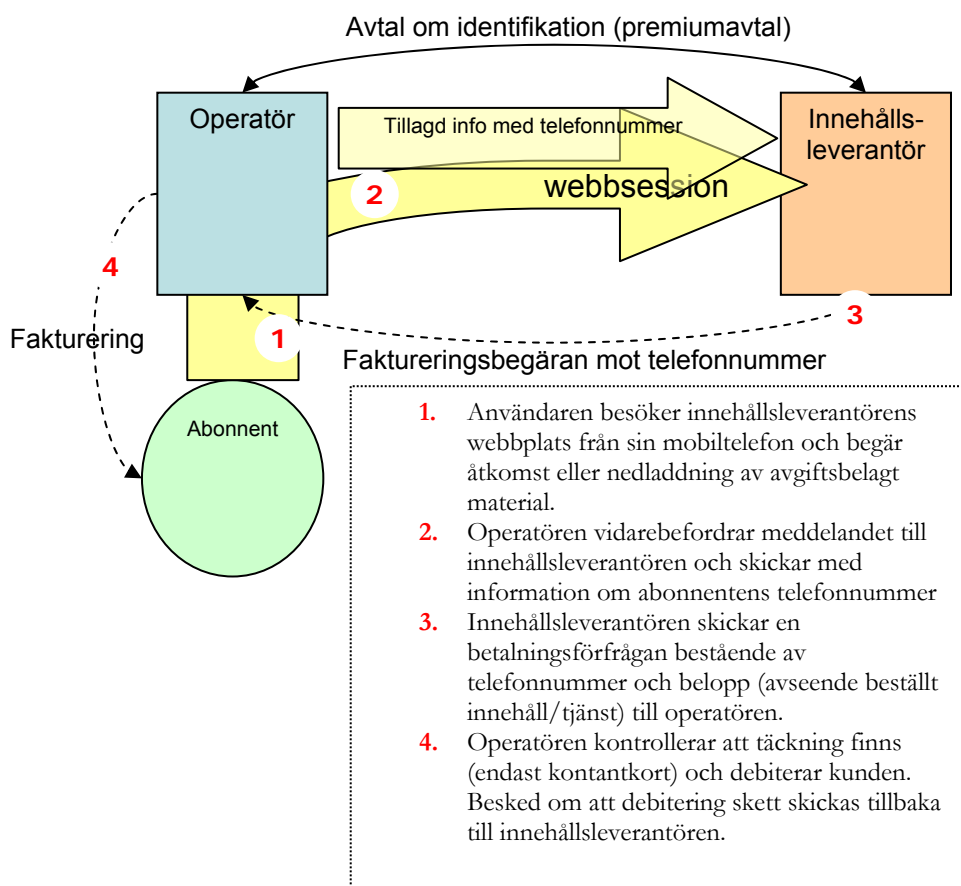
Avtal om identifikation (premiumavtal)

Operatör

Tillagd info med telefonnummer

Innehållsleverantör

2

webbsession

4

Fakturering

1

3

Faktureringsbegäran mot telefonnummer

Abonnent

1. Användaren besöker innehållsleverantörens webbplats från sin mobiltelefon och begär åtkomst eller nedladdning av avgiftsbelagt material.
2. Operatören vidarebefordrar meddelandet till innehållsleverantören och skickar med information om abonnentens telefonnummer
3. Innehållsleverantören skickar en betalningsförfrågan bestående av telefonnummer och belopp (avseende beställt innehåll/tjänst) till operatören.
4. Operatören kontrollerar att täckning finns (endast kontantkort) och debiterar kunden. Besked om att debitering skett skickas tillbaka till innehållsleverantören.